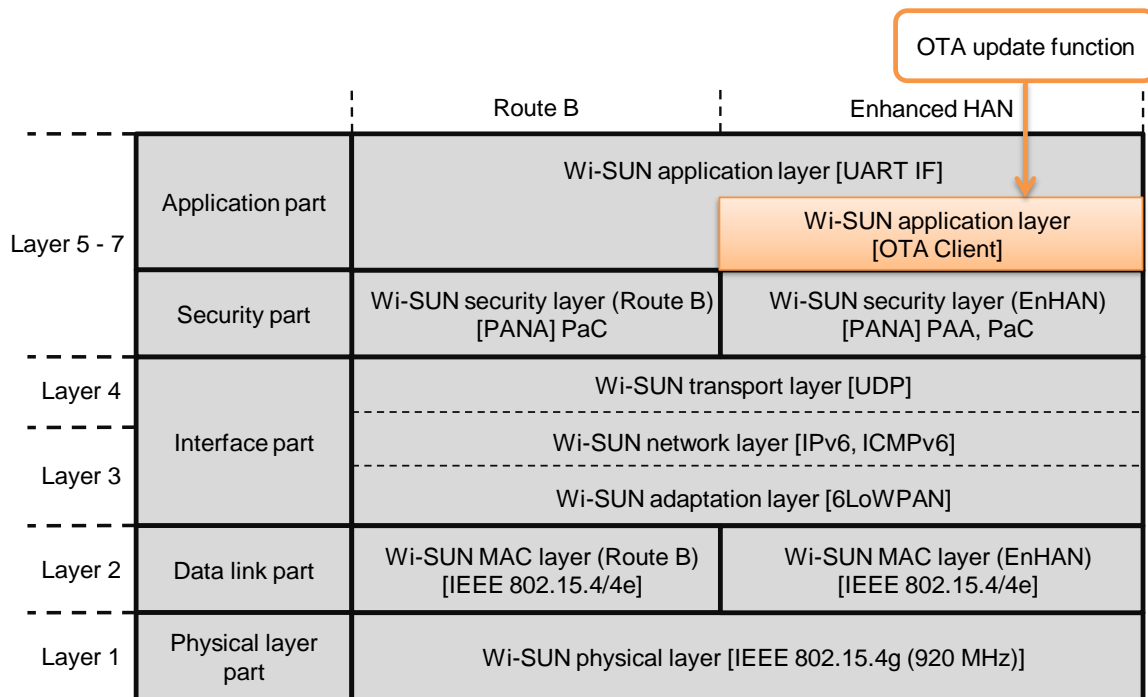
OTA update function

Route B | Enhanced HAN

| | | | |
|---|---|---|---|
| Layer 5 - 7 | Application part | Wi-SUN application layer [UART IF] | |
| | | | Wi-SUN application layer [OTA Client] |
| | Security part | Wi-SUN security layer (Route B) [PANA] PaC | Wi-SUN security layer (EnHAN) [PANA] PAA, PaC |
| Layer 4 | Interface part | Wi-SUN transport layer [UDP] | |
| Layer 3 | | Wi-SUN network layer [IPv6, ICMPv6] | |
| | | Wi-SUN adaptation layer [6LoWPAN] | |
| Layer 2 | Data link part | Wi-SUN MAC layer (Route B) [IEEE 802.15.4/4e] | Wi-SUN MAC layer (EnHAN) [IEEE 802.15.4/4e] |
| Layer 1 | Physical layer part | Wi-SUN physical layer [IEEE 802.15.4g (920 MHz)] | |